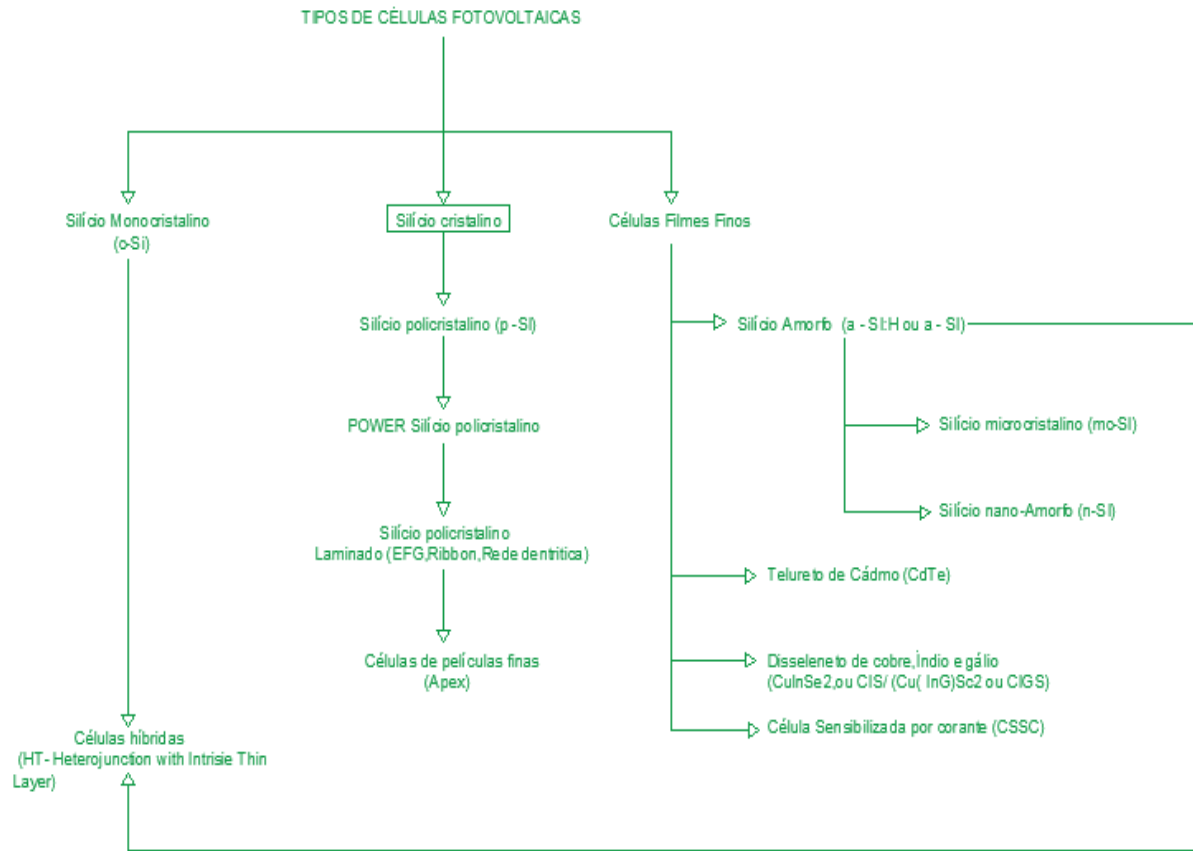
TIPOS DE CÉLULAS FOTOVOLTAICAS

Silício Monocristalino (c-Si)

Silício cristalino

Células Filmes Finos

Silício policristalino (p -SI)

POWER Silício policristalino

Silício policristalino Laminado (EFG,Ribbon,Rede dentritica)

Células de películas finas (Apex)

Silício Amorfo (a - SI:H ou a - SI)

Silício microcristalino (mc-SI)

Silício nano-Amorfo (n-SI)

Telureto de Cádmo (CdTe)

Disseleneto de cobre,Índio e gálio (CuInSe2,ou CIS/ (Cu( InG)Sc2 ou CIGS)

Célula Sensibilizada por corante (CSSC)

Células híbridas (HT- Heterojunction with Intrisie Thin Layer)